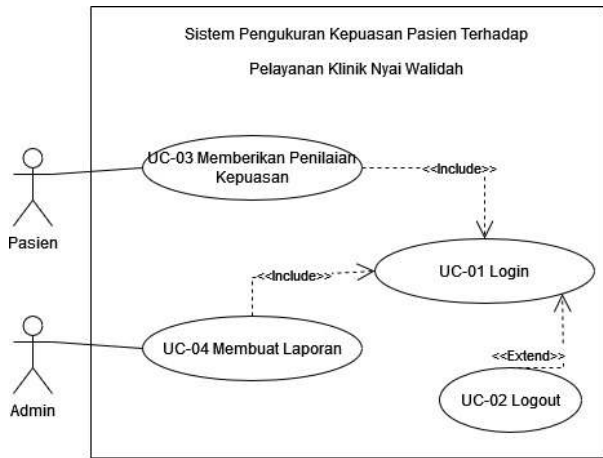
Sistem Pengukuran Kepuasan Pasien Terhadap

Pelayanan Klinik Nyai Walidah

UC-03 Memberikan Penilaian Kepuasan

<<Include>>

Pasien

UC-01 Login

<<Include>>

UC-04 Membuat Laporan

<<Extend>>

Admin

UC-02 Logout